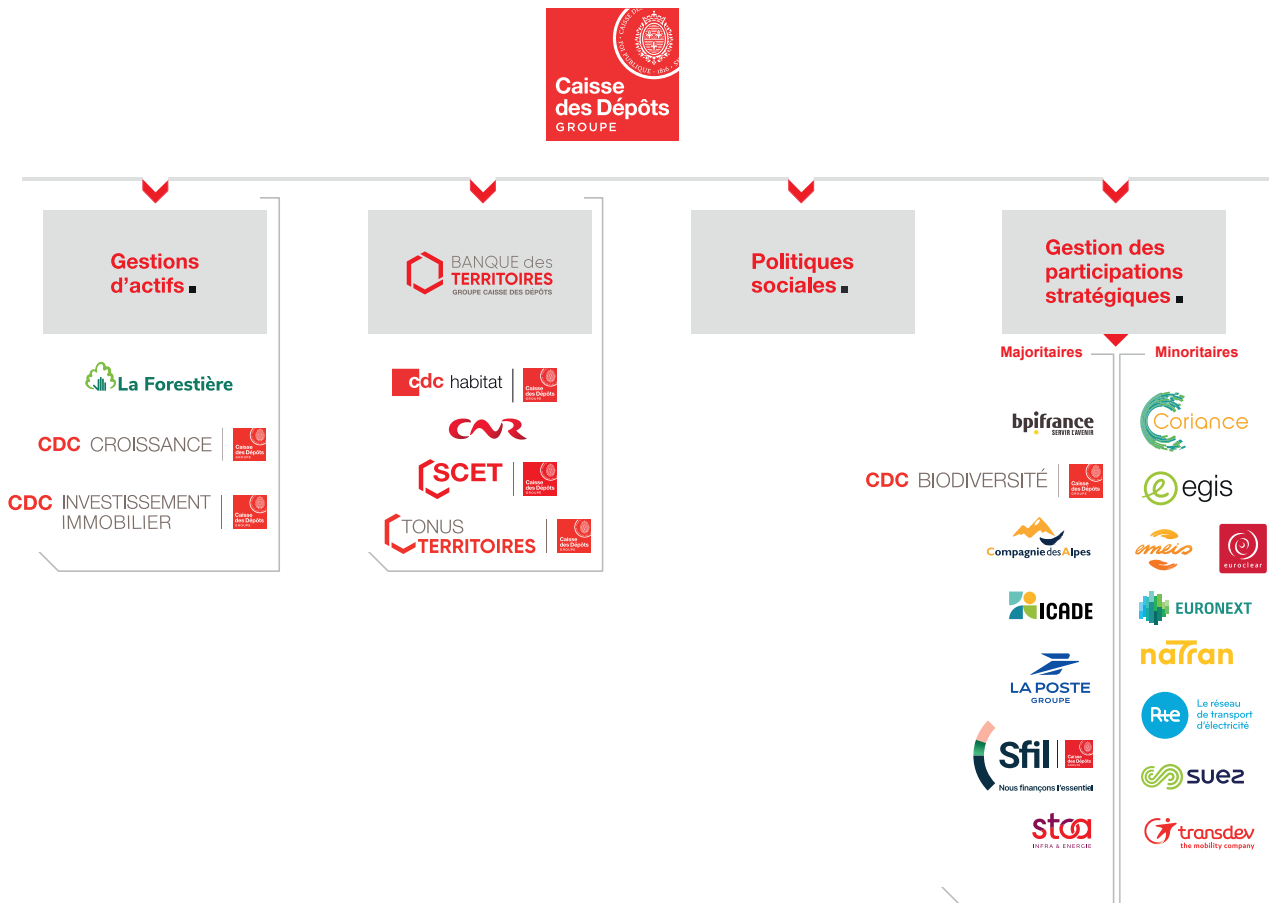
Caisse des Dépôts GROUPE

Gestions d'actifs

La Forestière

CDC CROISSANCE | Caisse des Dépôts GROUPE

CDC INVESTISSEMENT IMMOBILIER | Caisse des Dépôts GROUPE

BANQUE des TERRITOIRES GROUPE CAISSE DES DÉPÔTS

cdc habitat | Caisse des Dépôts GROUPE

CNR

SCET | Caisse des Dépôts GROUPE

TONUS TERRITOIRES | Caisse des Dépôts GROUPE

Politiques sociales

Gestion des participations stratégiques

Majoritaires

bpifrance SERVIR L'AVENIR

CDC BIODIVERSITÉ | Caisse des Dépôts GROUPE

Compagnie des Alpes

ICADE

LA POSTE GROUPE

Sfil | Caisse des Dépôts GROUPE
Nous finançons l'essentiel

stoa INFRA & ENERGIE

Minoritaires

Coriance

egis

emeis

euroclear

EURONEXT

natran

Rte Le réseau de transport d'électricité

suez

transdev the mobility company